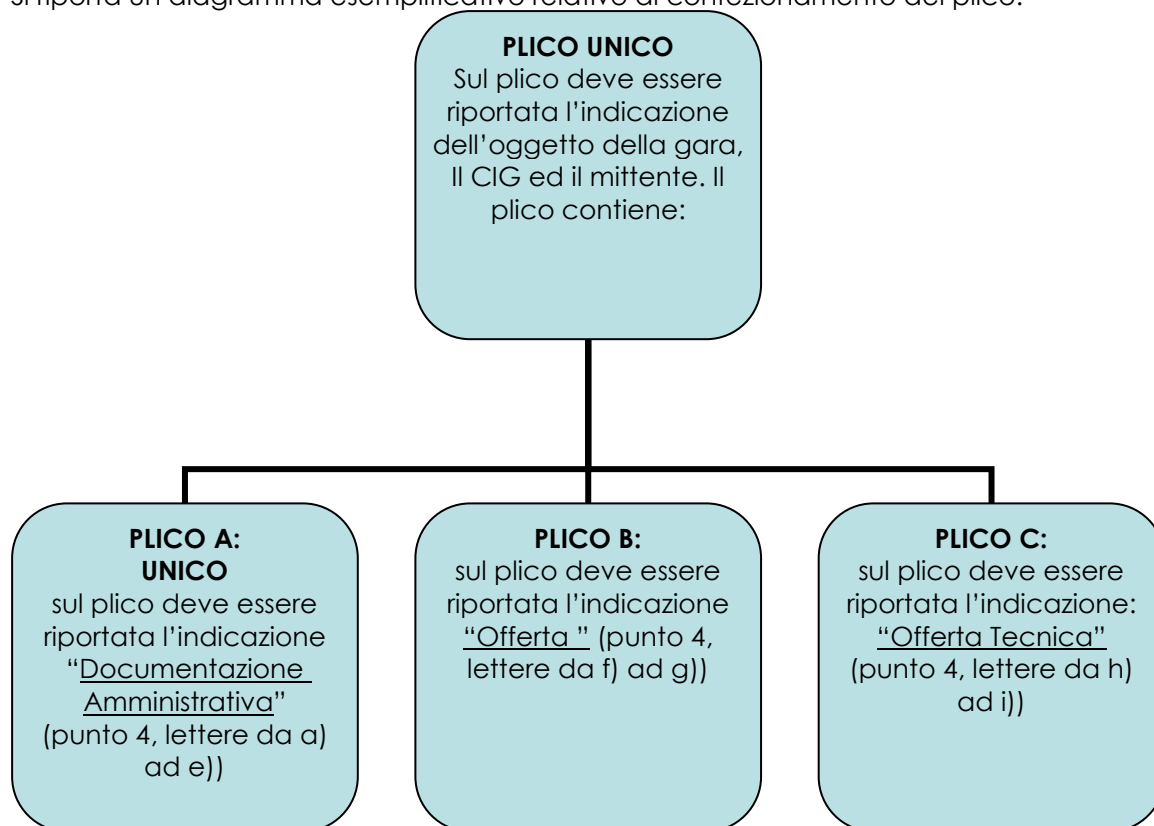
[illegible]

**PLICO UNICO**
Sul plico deve essere riportata l'indicazione dell'oggetto della gara, Il CIG ed il mittente. Il plico contiene:

**PLICO A: UNICO**
sul plico deve essere riportata l'indicazione "Documentazione Amministrativa" (punto 4, lettere da a) ad e))

**PLICO B:**
sul plico deve essere riportata l'indicazione "Offerta " (punto 4, lettere da f) ad g))

**PLICO C:**
sul plico deve essere riportata l'indicazione: "Offerta Tecnica" (punto 4, lettere da h) ad i))